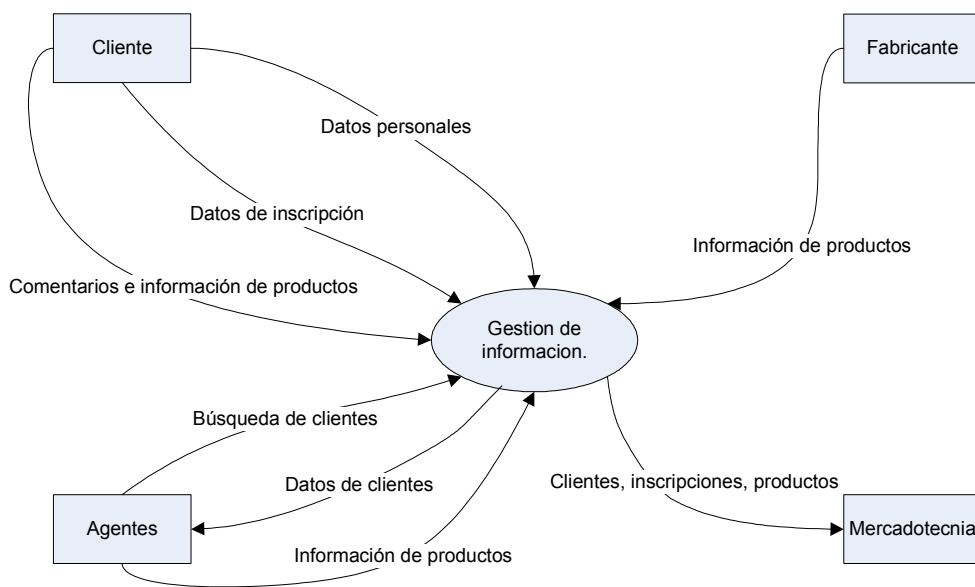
Cliente

Fabricante

Datos personales

Datos de inscripción

Información de productos

Comentarios e información de productos

Gestion de informacion.

Búsqueda de clientes

Datos de clientes

Clientes, inscripciones, productos

Agentes

Mercadotecnia

Información de productos